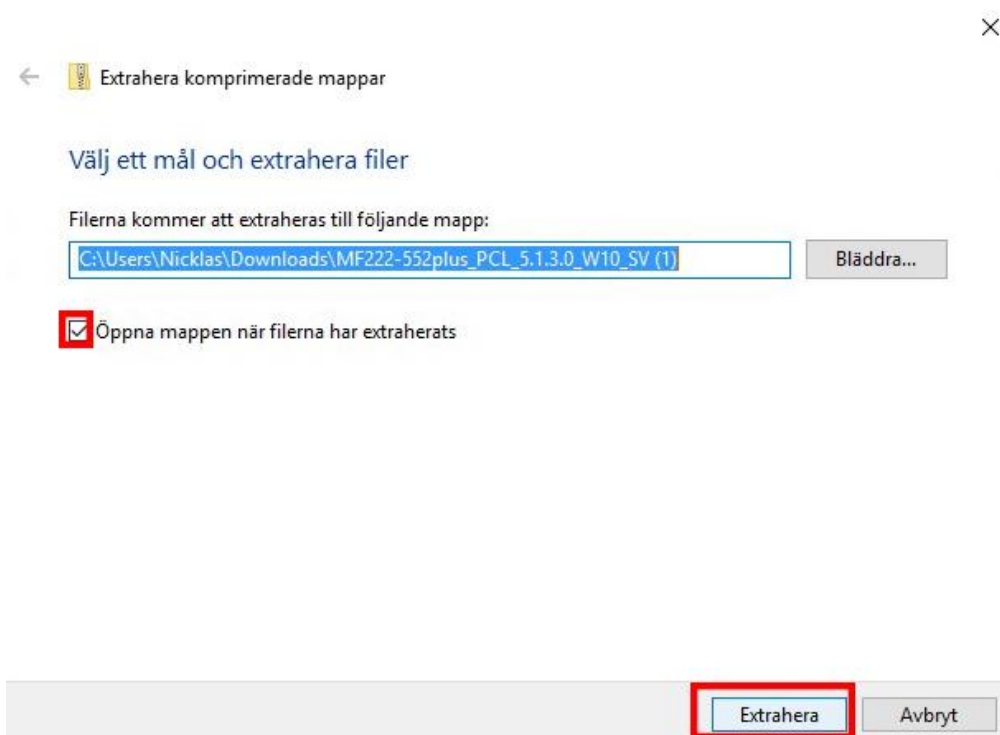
×

← Extrahera komprimerade mappar

Välj ett mål och extrahera filer

Filerna kommer att extraheras till följande mapp:

C:\Users\Nicklas\Downloads\MF222-552plus_PCL_5.1.3.0_W10_SV (1)

Bläddra...

Öppna mappen när filerna har extraherats

Extrahera

Avbryt